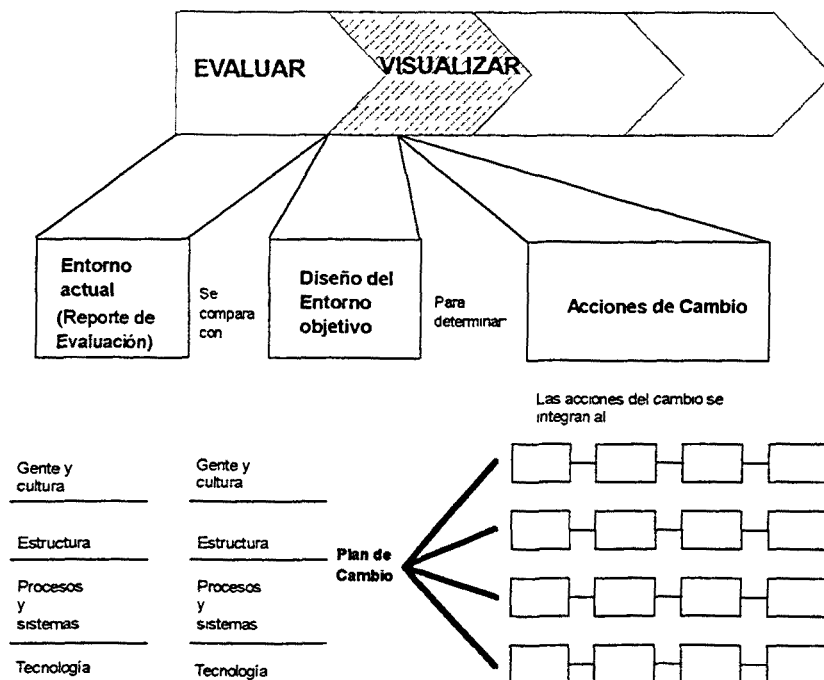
EVALUAR

VISUALIZAR

Entorno actual (Reporte de Evaluación)

Se compara con

Diseño del Entorno objetivo

Para determinar

Acciones de Cambio

Las acciones del cambio se integran al

Gente y cultura

Estructura

Procesos y sistemas

Tecnología

Gente y cultura

Estructura

Procesos y sistemas

Tecnología

Plan de Cambio